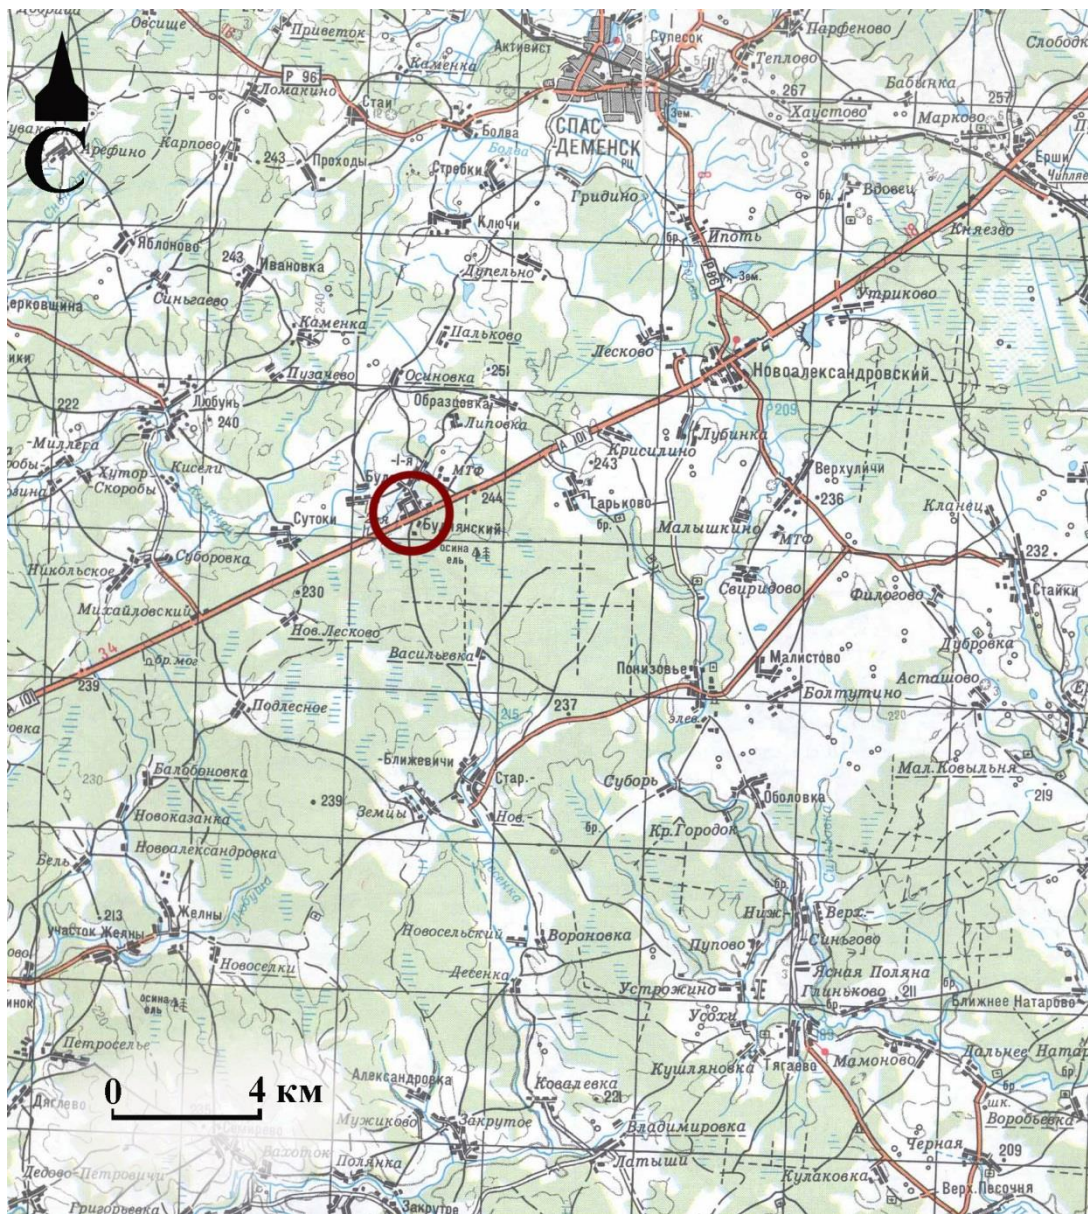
С

Овсище
Приветок
Активист
Супесок
Парфеново
Слободк
Р 96
Ломакино
Каменка
Теплово
267
Бабынка
257
Стаи
Хаустово
Марково
Арефино
Карпово
243
Проходы
Болва
СПАС-ДЕМЕНСК
Ерши
Стребки
Гридино
Вдовец
Ключи
Князево
Яблонове
Ипоть
243
Ивановка
Дудельно
Синьгаево
Утриково
Церковщина
Каменка
Палькова
Лесково
Пузачево
Осиновка
251
Новоалександровский
Любунь
222
Образцовка
240
Липовка
Миллега
А 101
Лубинка
Хутор Скоробы
Киселй
МТФ
Крисилино
243
Верхулйчи
244
Тарьково
236
Кланец
Сутоки
Буданский
Малышкино
МТФ
232
Стайки
Никольское
Суборовка
Свиридово
Филозово
230
Михайловский
Нов. Лесково
Дубровка
Васильевка
Малистово
Асташово
Понизовье
Болтутино
239
237
Подлесное
Балбоновка
Ближевичи
Стар.
Суборь
Мал. Ковыльня
219
239
Оболовка
Новоказанка
Земцы
Нов.
Кр. Городок
Новоалександровка
Бель
Желны
213
Ниж.
Верх.
участок Желны
Новосельский
Вороновка
Синьгово
Новоселки
Пупово
Девенка
Ясная Поляна
Глиньково
211
Ближнее Натарово
Устрожино
Усохи
Петроселье
Кушляновка
Тягаево
Мамоново
Дальнее Натар
0
4 км
Александровка
Ковалевка
Дягилево
Мужиково
Закрутое
Воробьевка
Владимировка
Вахотюк
Черная
209
Дедово-Петровичи
Полянка
Латыши
Кулаковка
Григорьевка
Закрутое
Верх. Песочня